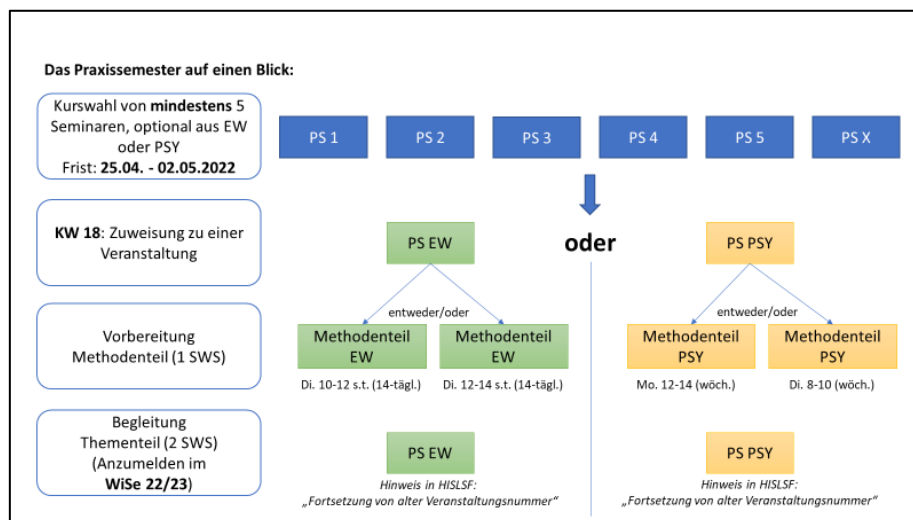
Das Praxissemester auf einen Blick:

Kurswahl von mindestens 5 Seminaren, optional aus EW oder PSY
Frist: 25.04. - 02.05.2022

PS 1
PS 2
PS 3
PS 4
PS 5
PS X

KW 18: Zuweisung zu einer Veranstaltung

PS EW

oder

PS PSY

Vorbereitung Methodenteil (1 SWS)

entweder/oder

Methodenteil EW
Di. 10-12 s.t. (14-tägl.)

Methodenteil EW
Di. 12-14 s.t. (14-tägl.)

entweder/oder

Methodenteil PSY
Mo. 12-14 (wöch.)

Methodenteil PSY
Di. 8-10 (wöch.)

Begleitung Thementeil (2 SWS) (Anzumelden im WiSe 22/23)

PS EW
Hinweis in HISLSF: „Fortsetzung von alter Veranstaltungsnummer"

PS PSY
Hinweis in HISLSF: „Fortsetzung von alter Veranstaltungsnummer"